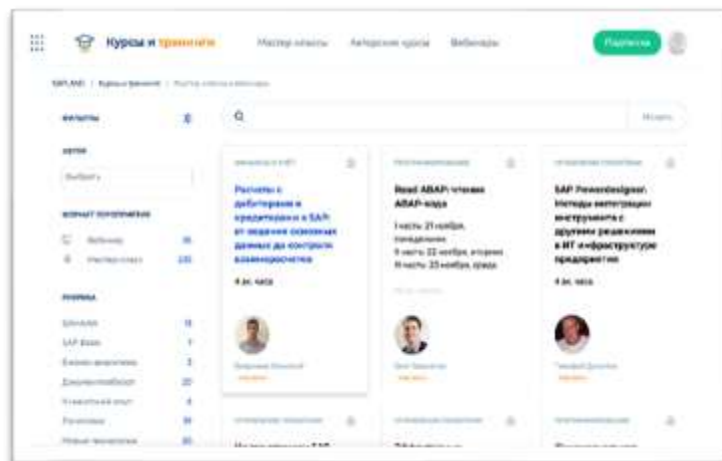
Курсы и тренинги Мастер-классы Авторские курсы Вебинары Подписка

SAPLAND / Курсы и тренинги / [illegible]

ФИЛЬТРЫ

АВТОР

Выбрать

ФОРМАТ ПРОВЕДЕНИЯ

Вебинар

Мастер-класс

РУБРИКА

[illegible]

SAP Basis

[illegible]

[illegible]

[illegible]

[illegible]

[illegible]

Искать

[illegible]

Расчеты с дебиторами и кредиторами в SAP: от ведения основных данных до контроля взаиморасчетов

4 ак. часа

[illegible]

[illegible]

Read ABAP: чтение ABAP-кода

I часть: 21 ноября, понедельник
II часть: 22 ноября, вторник
III часть: 23 ноября, среда

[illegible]

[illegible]

SAP PowerDesigner. Методы интеграции инструмента с другими решениями в ИТ инфраструктуре предприятия

4 ак. часа

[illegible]